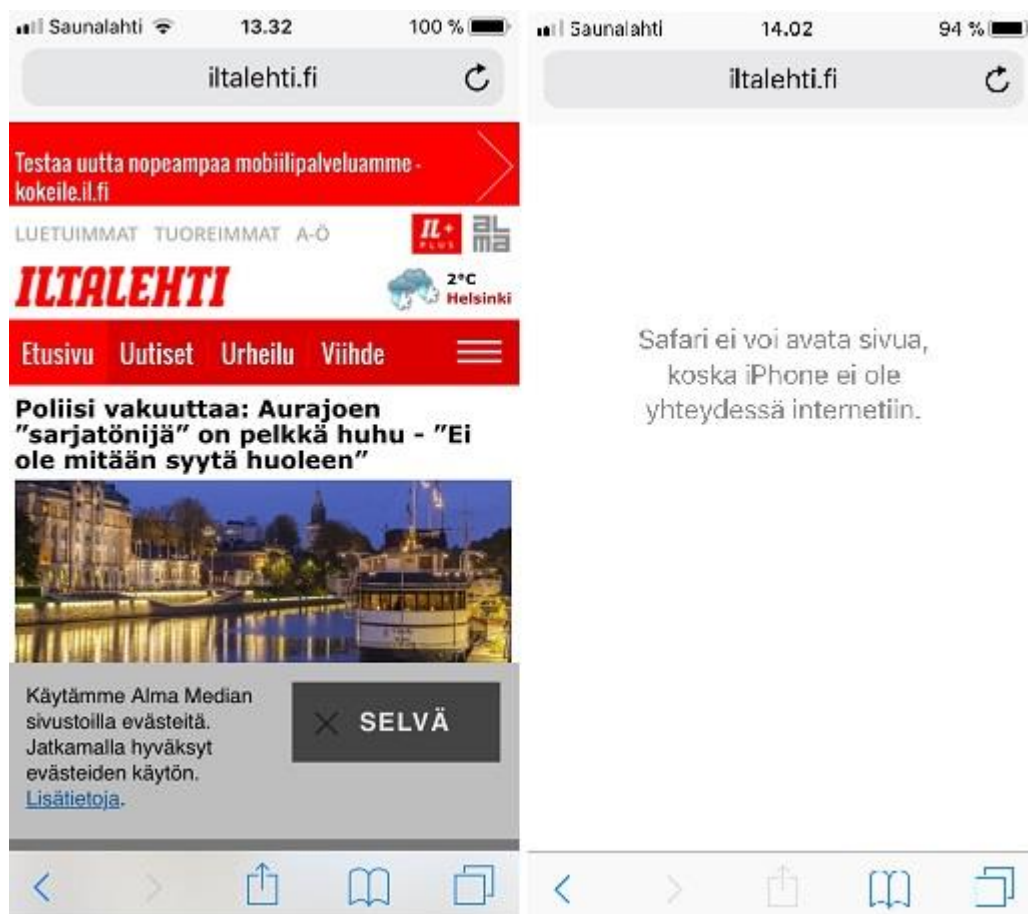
Saunalahti 13.32 100 %

iltalehti.fi

Testaa uutta nopeampaa mobiilipalveluamme - kokeile.il.fi

LUETUIMMAT TUOREIMMAT A-Ö

IL+ PLUS alma

ILTALEHTI

2°C Helsinki

Etusivu Uutiset Urheilu Viihde

Poliisi vakuuttaa: Aurajoen "sarjatönijä" on pelkkä huhu - "Ei ole mitään syytä huoleen"

Käytämme Alma Median sivustoilla evästeitä. Jatkamalla hyväksyt evästeiden käytön. Lisätietoja.

SELVÄ

Saunalahti 14.02 94 %

iltalehti.fi

Safari ei voi avata sivua, koska iPhone ei ole yhteydessä internetiin.